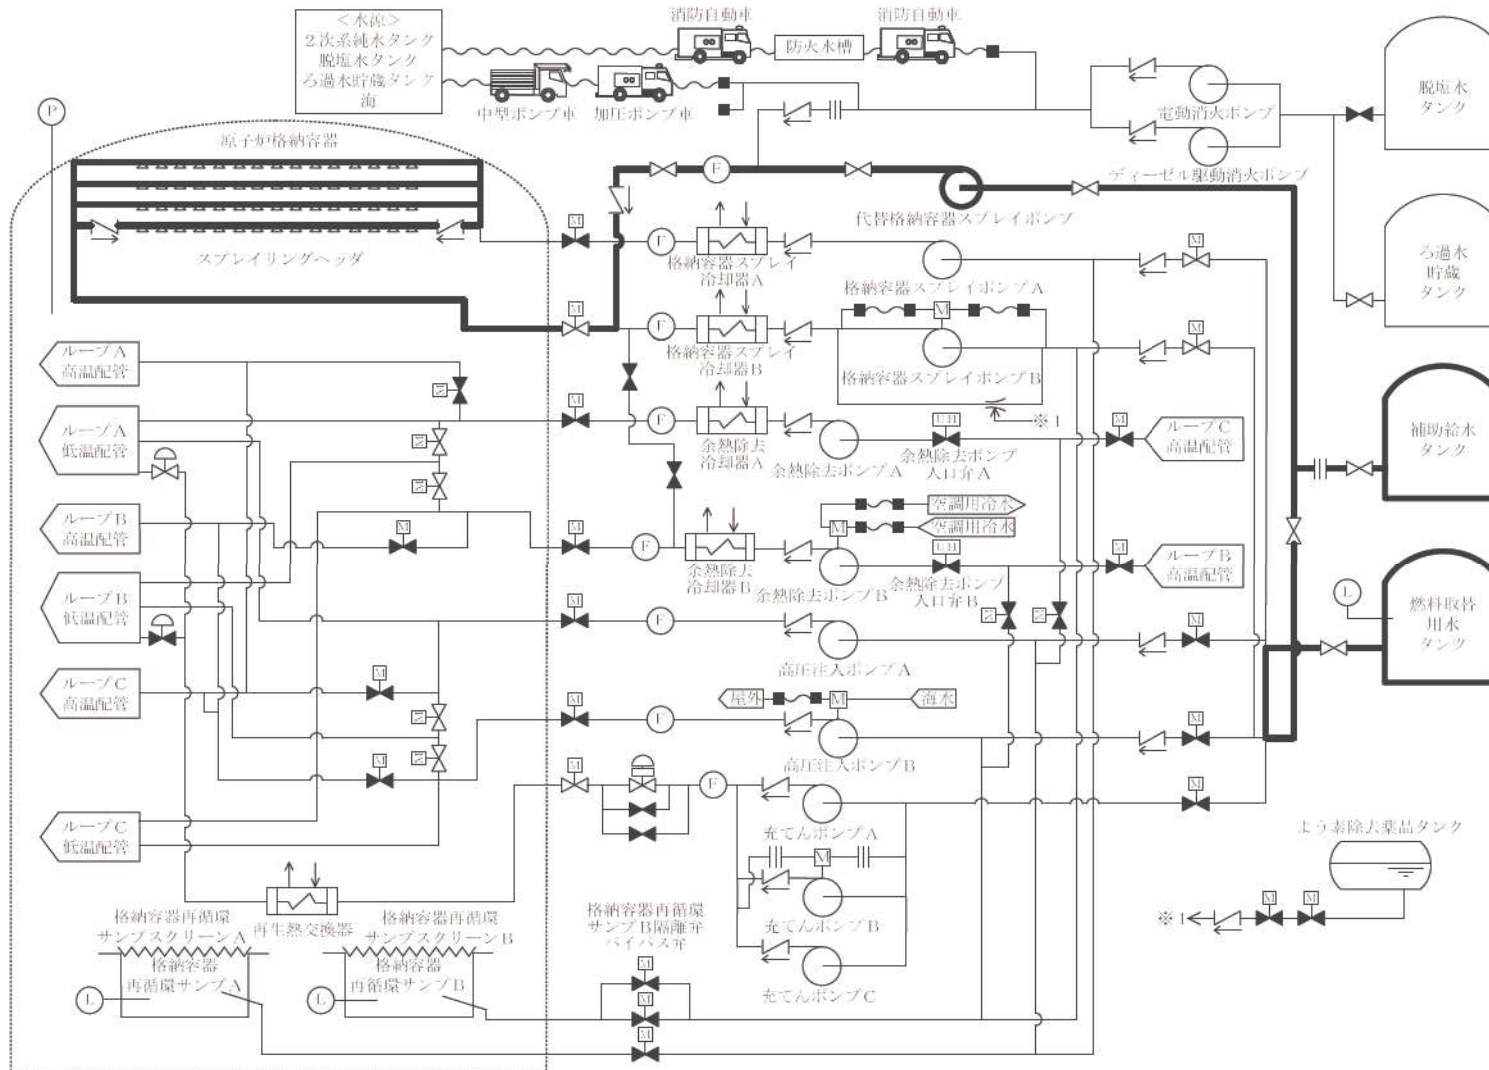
<水源>
2次系純水タンク
脱塩水タンク
ろ過水貯蔵タンク
海

消防自動車
防火水槽
消防自動車
中型ポンプ車
加圧ポンプ車

P
原子炉格納容器
スプレイリングヘッダ

電動消火ポンプ
ディーゼル駆動消火ポンプ
代替格納容器スプレイポンプ
脱塩水タンク
ろ過水貯蔵タンク

M
F
格納容器スプレイ冷却器A
格納容器スプレイポンプA
格納容器スプレイ冷却器B
格納容器スプレイポンプB
※1

ループA高温配管
ループA低温配管
ループB高温配管
ループB低温配管
ループC高温配管
ループC低温配管

余熱除去冷却器A
余熱除去ポンプA
余熱除去ポンプ入口弁A
ループC高温配管
補助給水タンク

空調用冷水
空調用冷水
余熱除去冷却器B
余熱除去ポンプB
余熱除去ポンプ入口弁B
ループB高温配管

L
燃料取替用水タンク

高圧注入ポンプA
屋外
海水
高圧注入ポンプB

充てんポンプA
充てんポンプB
充てんポンプC

よう素除去薬品タンク
※1

再生熱交換器
格納容器再循環サンプスクリーンA
格納容器再循環サンプスクリーンB
格納容器再循環サンプA
格納容器再循環サンプB
格納容器再循環サンプB隔離弁バイパス弁